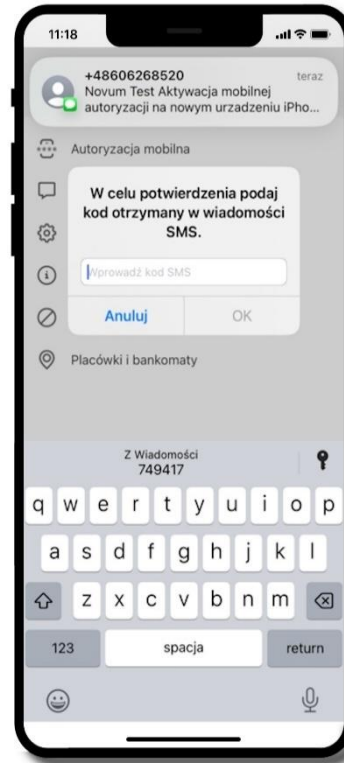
11:18

+48606268520
teraz
Novum Test Aktywacja mobilnej autoryzacji na nowym urzadzeniu iPho...

Autoryzacja mobilna

W celu potwierdzenia podaj kod otrzymany w wiadomości SMS.

Wprowadź kod SMS

Anuluj
OK

Placówki i bankomaty

Z Wiadomości
749417

q w e r t y u i o p
a s d f g h j k l
z x c v b n m
123
spacja
return